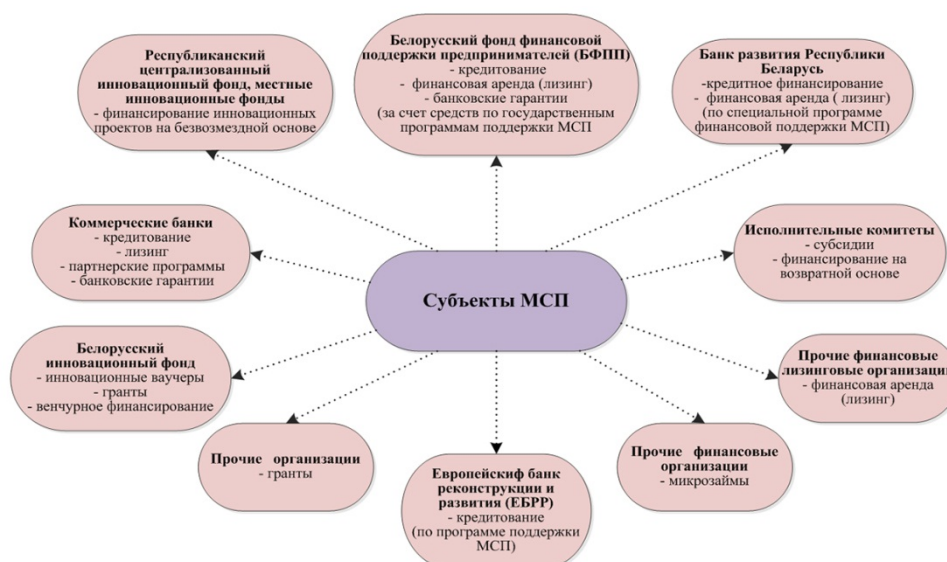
Республиканский централизованный инновационный фонд, местные инновационные фонды
- финансирование инновационных проектов на безвозмездной основе

Белорусский фонд финансовой поддержки предпринимателей (БФПП)
- кредитование
- финансовая аренда (лизинг)
- банковские гарантии
(за счет средств по государственным программам поддержки МСП

Банк развития Республики Беларусь
-кредитное финансирование
- финансовая аренда ( лизинг)
(по специальной программе финансовой поддержки МСП)

Коммерческие банки
- кредитование
- лизинг
- партнерские программы
- банковские гарантии

Субъекты МСП

Исполнительные комитеты
- субсидии
- финансирование на возвратной основе

Белорусский инновационный фонд
- инновационные ваучеры
- гранты
- венчурное финансирование

Прочие финансовые лизинговые организации
- финансовая аренда (лизинг)

Прочие организации
- гранты

Европейскиф банк реконструкции и развития (ЕБРР)
- кредитование
(по программе поддержки МСП)

Прочие финансовые организации
- микрозаймы